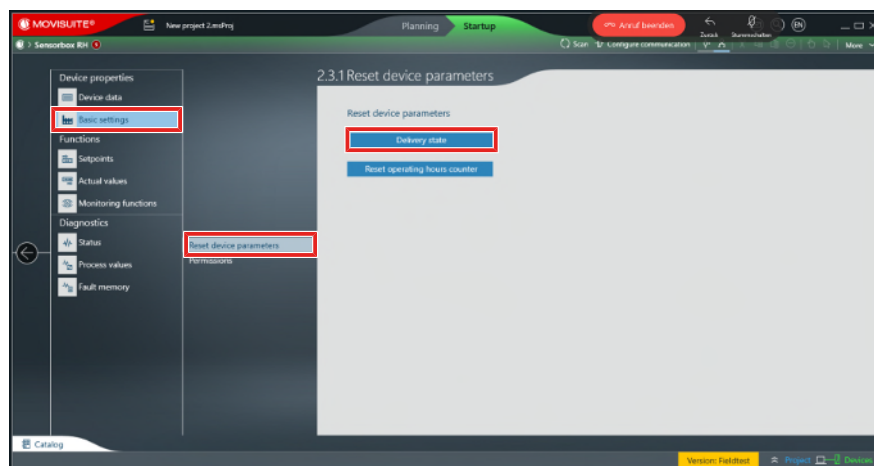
MOVISUITE®
New project 2.msProj
Planning
Startup
Anruf beenden
Zurück
Stummschalten
EN
Sensorbox RH
Scan
Configure communication
More

Device properties
Device data
Basic settings
Functions
Setpoints
Actual values
Monitoring functions
Diagnostics
Status
Process values
Fault memory

Reset device parameters
Permissions

2.3.1 Reset device parameters

Reset device parameters
Delivery state
Reset operating hours counter

Catalog
Version: Fieldtest
Project
Devices